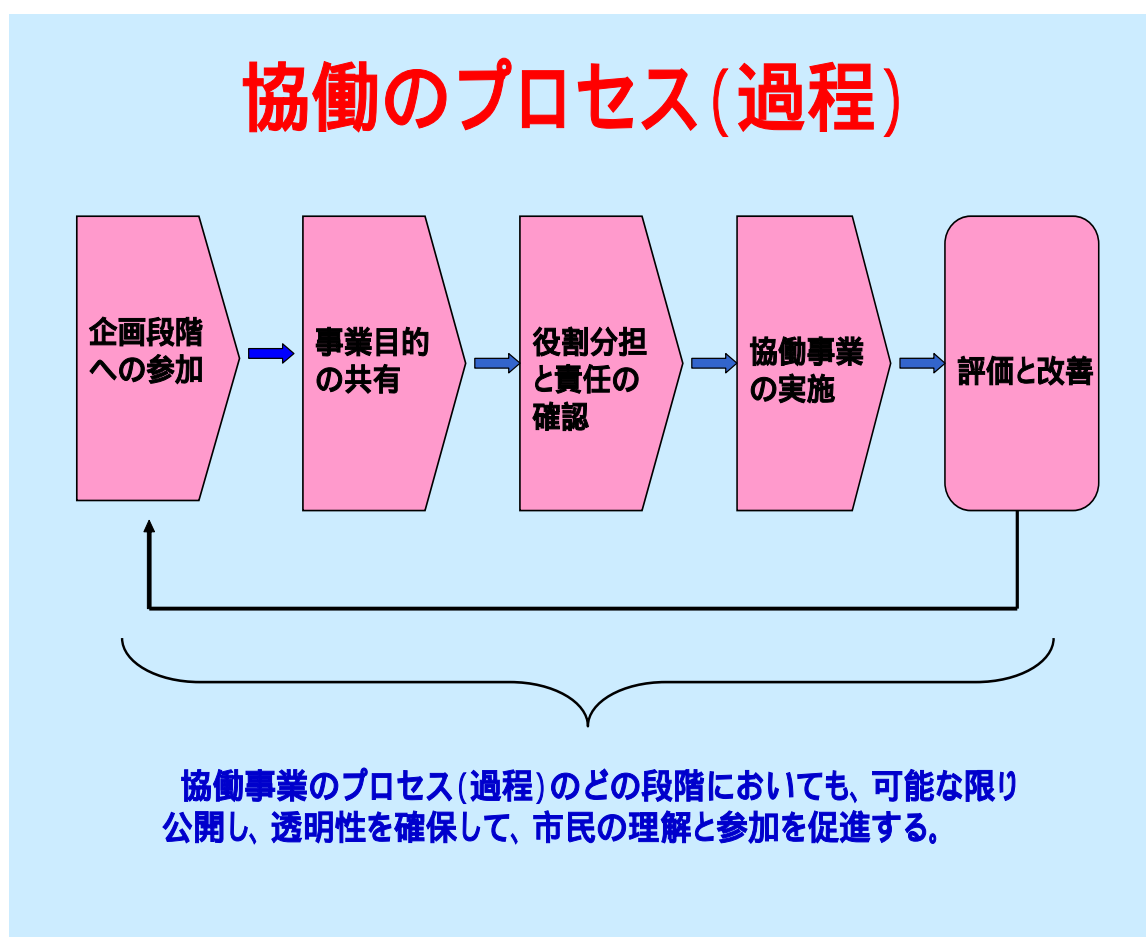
協働のプロセス(過程)

企画段階への参加

事業目的の共有

役割分担と責任の確認

協働事業の実施

評価と改善

協働事業のプロセス(過程)のどの段階においても、可能な限り公開し、透明性を確保して、市民の理解と参加を促進する。